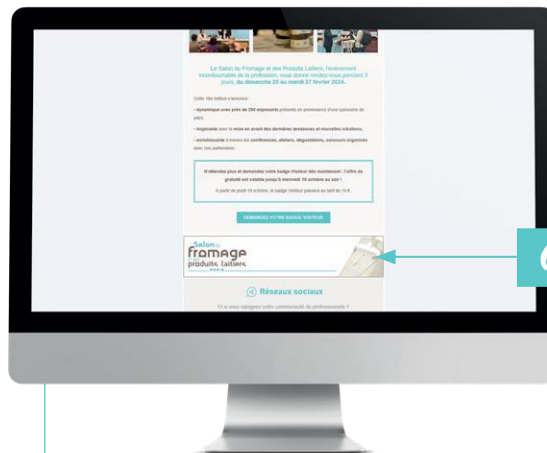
Le Salon du Fromage et des Produits Laitiers, l'événement incontournable de la profession, vous donne rendez-vous pendant 3 jours, du dimanche 25 au mardi 27 février 2024.

Cette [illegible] édition s'annonce :

- dynamique avec près de 250 exposants présents en provenance d'une quinzaine de pays,

- inspirante avec la mise en avant des dernières tendances et nouvelles créations,

- enrichissante à travers les conférences, ateliers, dégustations, concours organisés avec nos partenaires.

N'attendez plus et demandez votre badge Visiteur dès maintenant ! L'offre de gratuité est valable jusqu'à mercredi 18 octobre au soir !

À partir de jeudi 19 octobre, le badge Visiteur passera au tarif de 10 €.

DEMANDEZ VOTRE BADGE VISITEUR

Salon du fromage produits laitiers PARIS

Réseaux sociaux

Et si vous rejoigniez notre communauté de professionnels ?

6